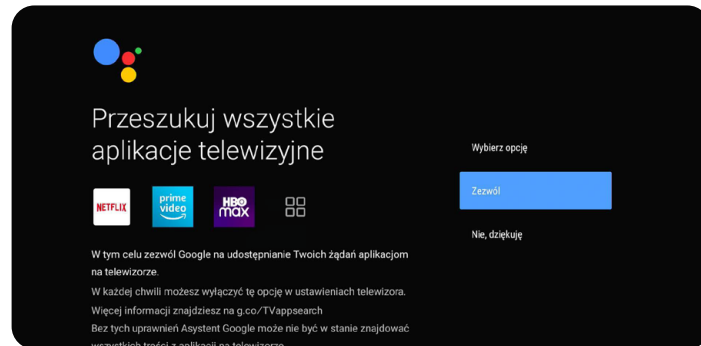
Przeszukuj wszystkie aplikacje telewizyjne

NETFLIX

prime video

HBO max

W tym celu zezwól Google na udostępnianie Twoich żądań aplikacjom na telewizorze.
W każdej chwili możesz wyłączyć tę opcję w ustawieniach telewizora.
Więcej informacji znajdziesz na g.co/TVappsearch
Bez tych uprawnień Asystent Google może nie być w stanie znajdować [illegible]

Wybierz opcję

Zezwól

Nie, dziękuję